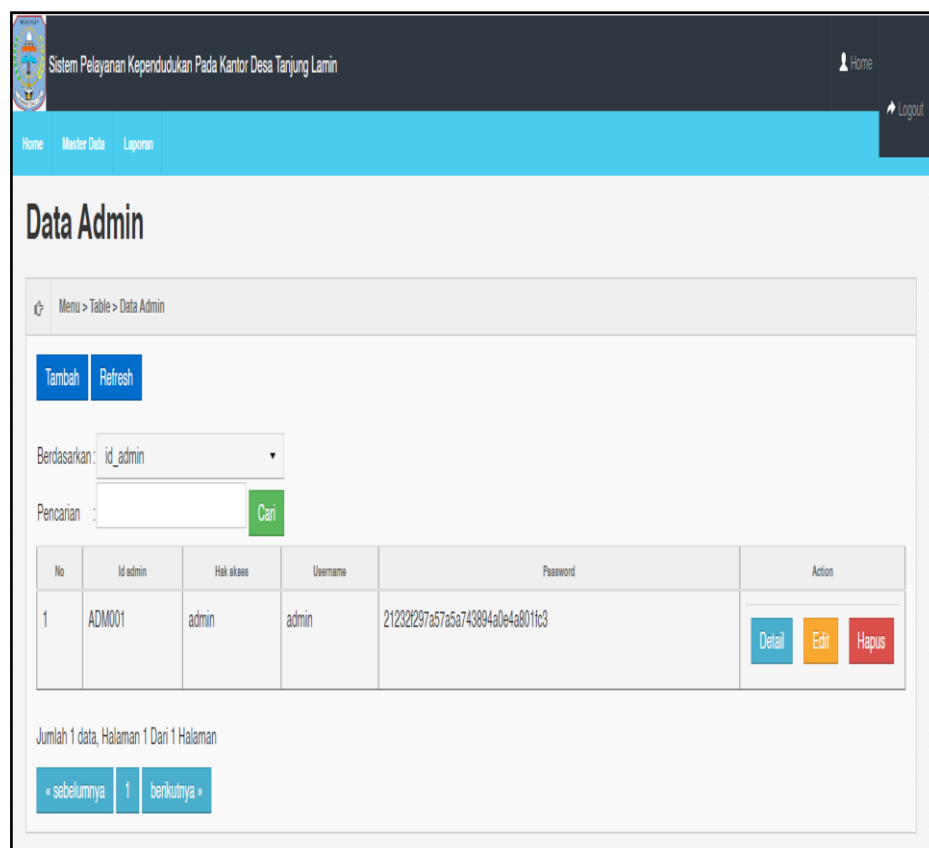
Sistem Pelayanan Kependudukan Pada Kantor Desa Tanjung Lamin

Home

Logout

Home Master Data Laporan

Data Admin

Menu > Table > Data Admin

Tambah Refresh

Berdasarkan : id_admin

Pencarian : Cari

| No | Id admin | Hak akses | Username | Password | Action |
|---|---|---|---|---|---|
| 1 | ADM001 | admin | admin | 21232f297a57a5a743894a0e4a801fc3 | Detail Edit Hapus |

Jumlah 1 data, Halaman 1 Dari 1 Halaman

« sebelumnya 1 berikutnya »